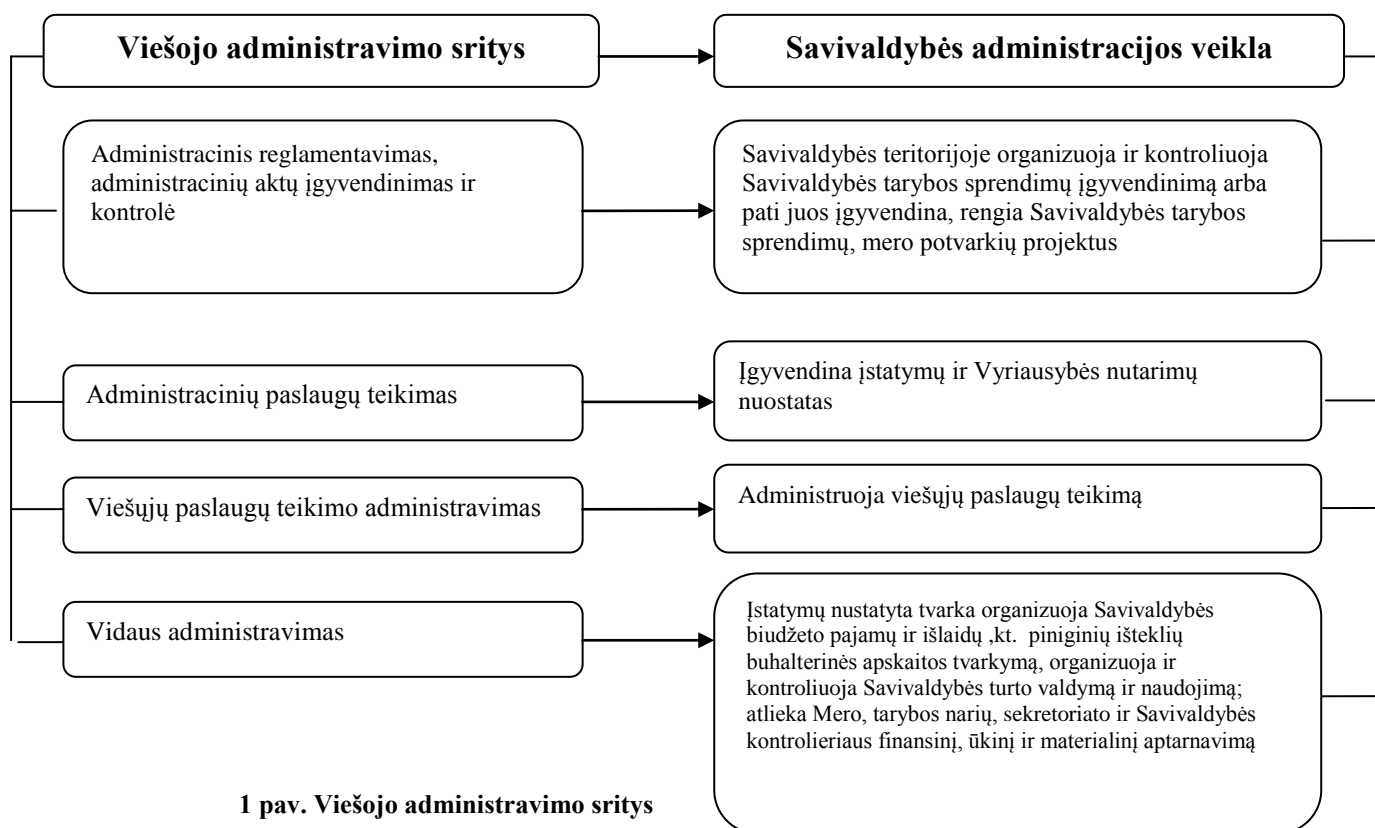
Viešojo administravimo sritys

Savivaldybės administracijos veikla

Administracinis reglamentavimas, administracinių aktų įgyvendinimas ir kontrolė

Savivaldybės teritorijoje organizuoja ir kontroliuoja Savivaldybės tarybos sprendimų įgyvendinimą arba pati juos įgyvendina, rengia Savivaldybės tarybos sprendimų, mero potvarkių projektus

Administracinių paslaugų teikimas

Įgyvendina įstatymų ir Vyriausybės nutarimų nuostatas

Viešųjų paslaugų teikimo administravimas

Administruoja viešųjų paslaugų teikimą

Vidaus administravimas

Įstatymų nustatyta tvarka organizuoja Savivaldybės biudžeto pajamų ir išlaidų ,kt. piniginių išteklių buhalterinės apskaitos tvarkymą, organizuoja ir kontroliuoja Savivaldybės turto valdymą ir naudojimą; atlieka Mero, tarybos narių, sekretoriato ir Savivaldybės kontrolieriaus finansinį, ūkinį ir materialinį aptarnavimą

1 pav. Viešojo administravimo sritys